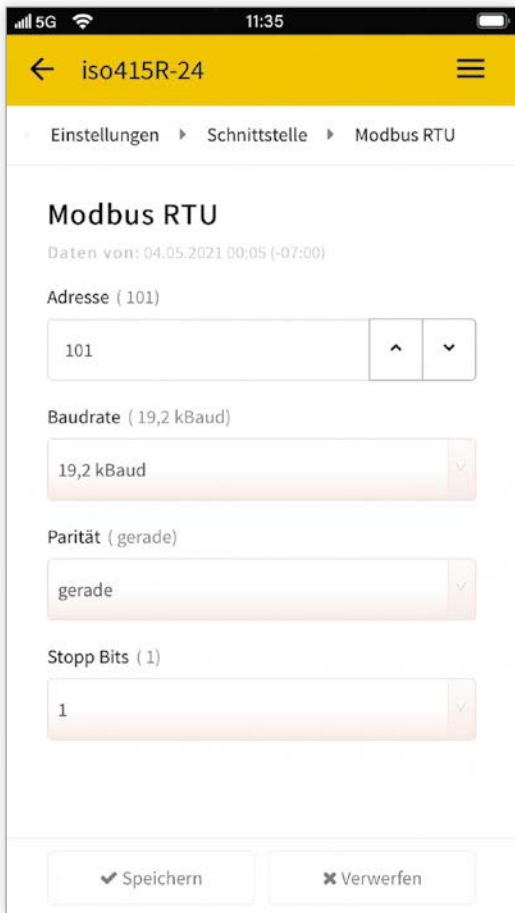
5G 11:35

iso415R-24

Einstellungen ▸ Schnittstelle ▸ Modbus RTU

Modbus RTU

Daten von: 04.05.2021 00:05 (-07:00)

Adresse ( 101)

101

Baudrate ( 19,2 kBaud)

19,2 kBaud

Parität ( gerade)

gerade

Stopp Bits ( 1)

1

✔ Speichern

✖ Verwerfen